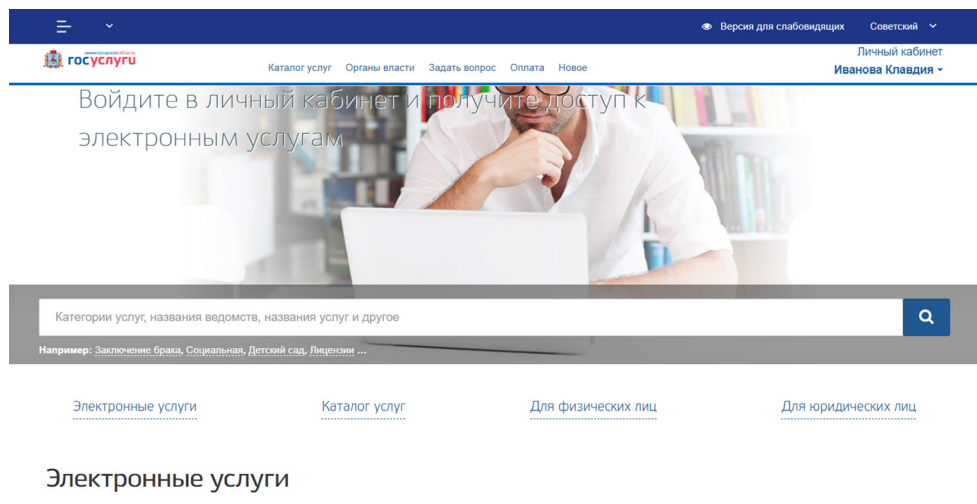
Версия для слабовидящих Советский

нижегородская область госуслуги

Каталог услуг Органы власти Задать вопрос Оплата Новое

Личный кабинет
Иванова Клавдия

Войдите в личный кабинет и получите доступ к электронным услугам

Категории услуг, названия ведомств, названия услуг и другое

Например: Заключение брака, Социальная, Детский сад, Лицензии ...

Электронные услуги Каталог услуг Для физических лиц Для юридических лиц

Электронные услуги